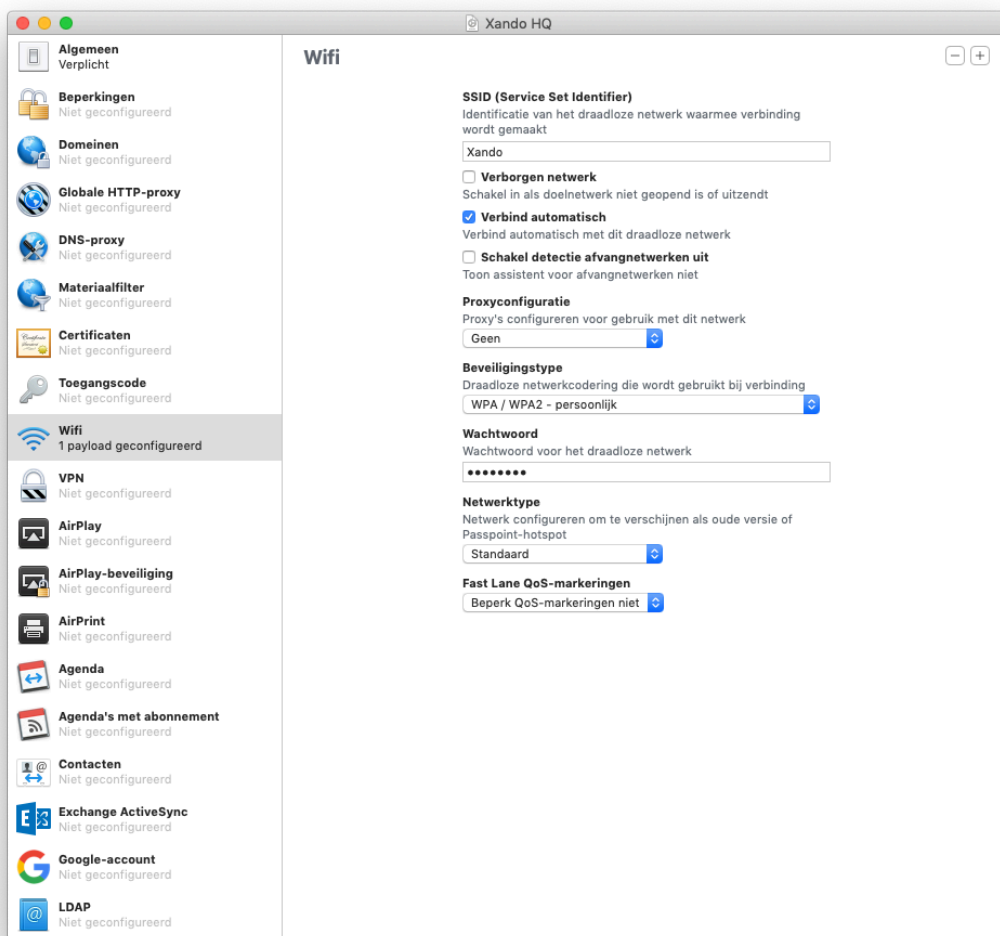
Xando HQ

Algemeen
Verplicht

Beperkingen
Niet geconfigureerd

Domeinen
Niet geconfigureerd

Globale HTTP-proxy
Niet geconfigureerd

DNS-proxy
Niet geconfigureerd

Materiaalfilter
Niet geconfigureerd

Certificaten
Niet geconfigureerd

Toegangscode
Niet geconfigureerd

Wifi
1 payload geconfigureerd

VPN
Niet geconfigureerd

AirPlay
Niet geconfigureerd

AirPlay-beveiliging
Niet geconfigureerd

AirPrint
Niet geconfigureerd

Agenda
Niet geconfigureerd

Agenda's met abonnement
Niet geconfigureerd

Contacten
Niet geconfigureerd

Exchange ActiveSync
Niet geconfigureerd

Google-account
Niet geconfigureerd

LDAP
Niet geconfigureerd

Wifi

SSID (Service Set Identifier)
Identificatie van het draadloze netwerk waarmee verbinding wordt gemaakt
Xando

Verborgen netwerk
Schakel in als doelnetwerk niet geopend is of uitzendt

Verbind automatisch
Verbind automatisch met dit draadloze netwerk

Schakel detectie afvangnetwerken uit
Toon assistent voor afvangnetwerken niet

Proxyconfiguratie
Proxy's configureren voor gebruik met dit netwerk
Geen

Beveiligingstype
Draadloze netwerkcodering die wordt gebruikt bij verbinding
WPA / WPA2 - persoonlijk

Wachtwoord
Wachtwoord voor het draadloze netwerk
••••••••

Netwerktype
Netwerk configureren om te verschijnen als oude versie of Passpoint-hotspot
Standaard

Fast Lane QoS-markeringen
Beperk QoS-markeringen niet